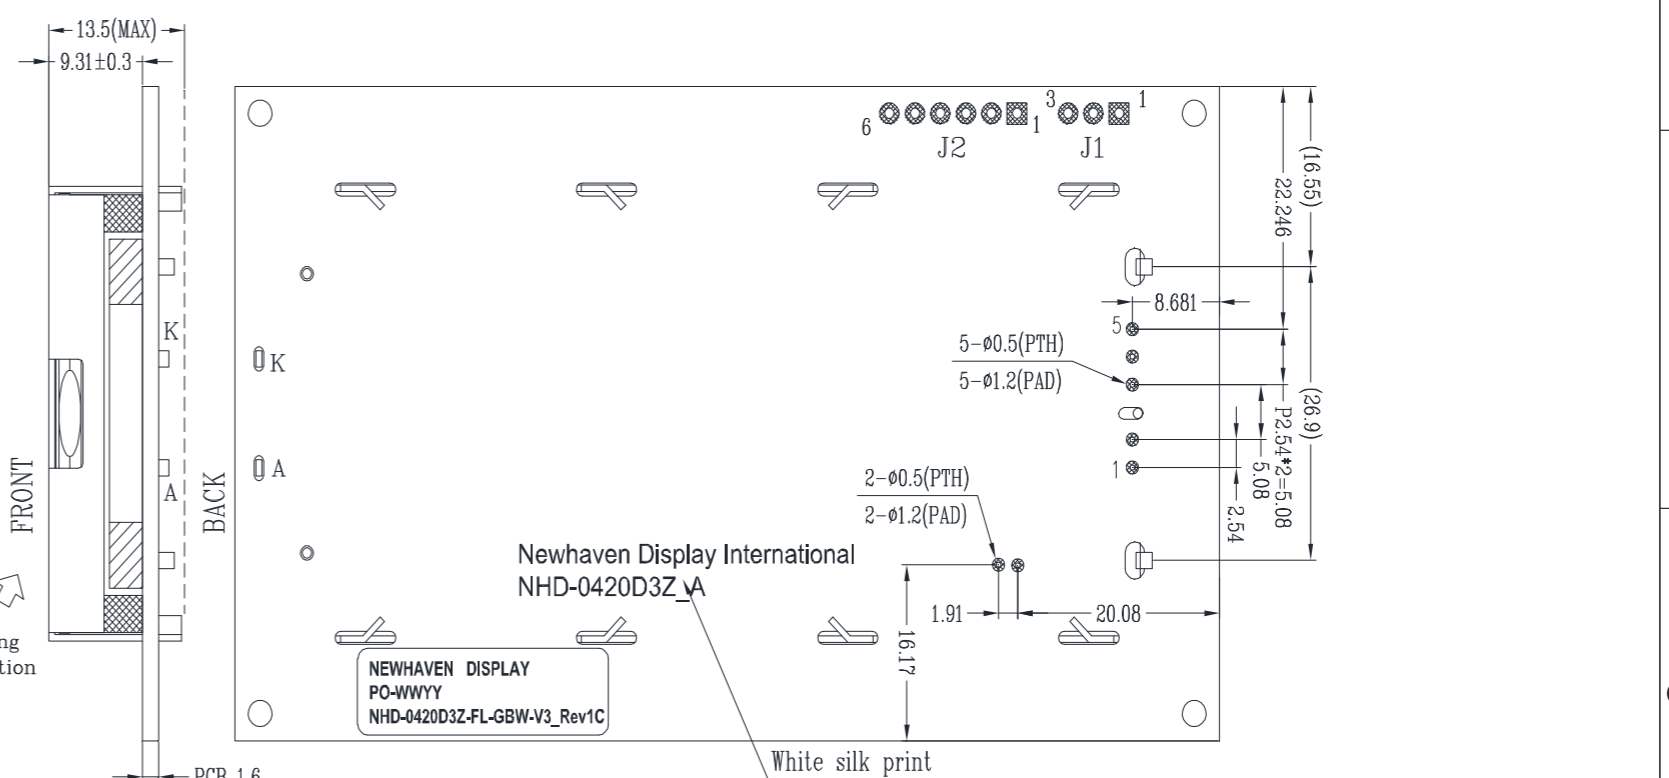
13.5(MAX)
9.31±0.3

K
A
FRONT
BACK
ng
tion

6
J2
1
3
J1
1

K
A

(16.55)
22.246
8.681
5
5-ϕ0.5(PTH)
5-ϕ1.2(PAD)
(26.9)
P2.54*2=5.08
5.08
2.54
1
2-ϕ0.5(PTH)
2-ϕ1.2(PAD)

Newhaven Display International
NHD-0420D3Z_A

1.91
20.08
16.17

NEWHAVEN DISPLAY
PO-WWYY
NHD-0420D3Z-FL-GBW-V3_Rev1C

White silk print
PCB 1.6